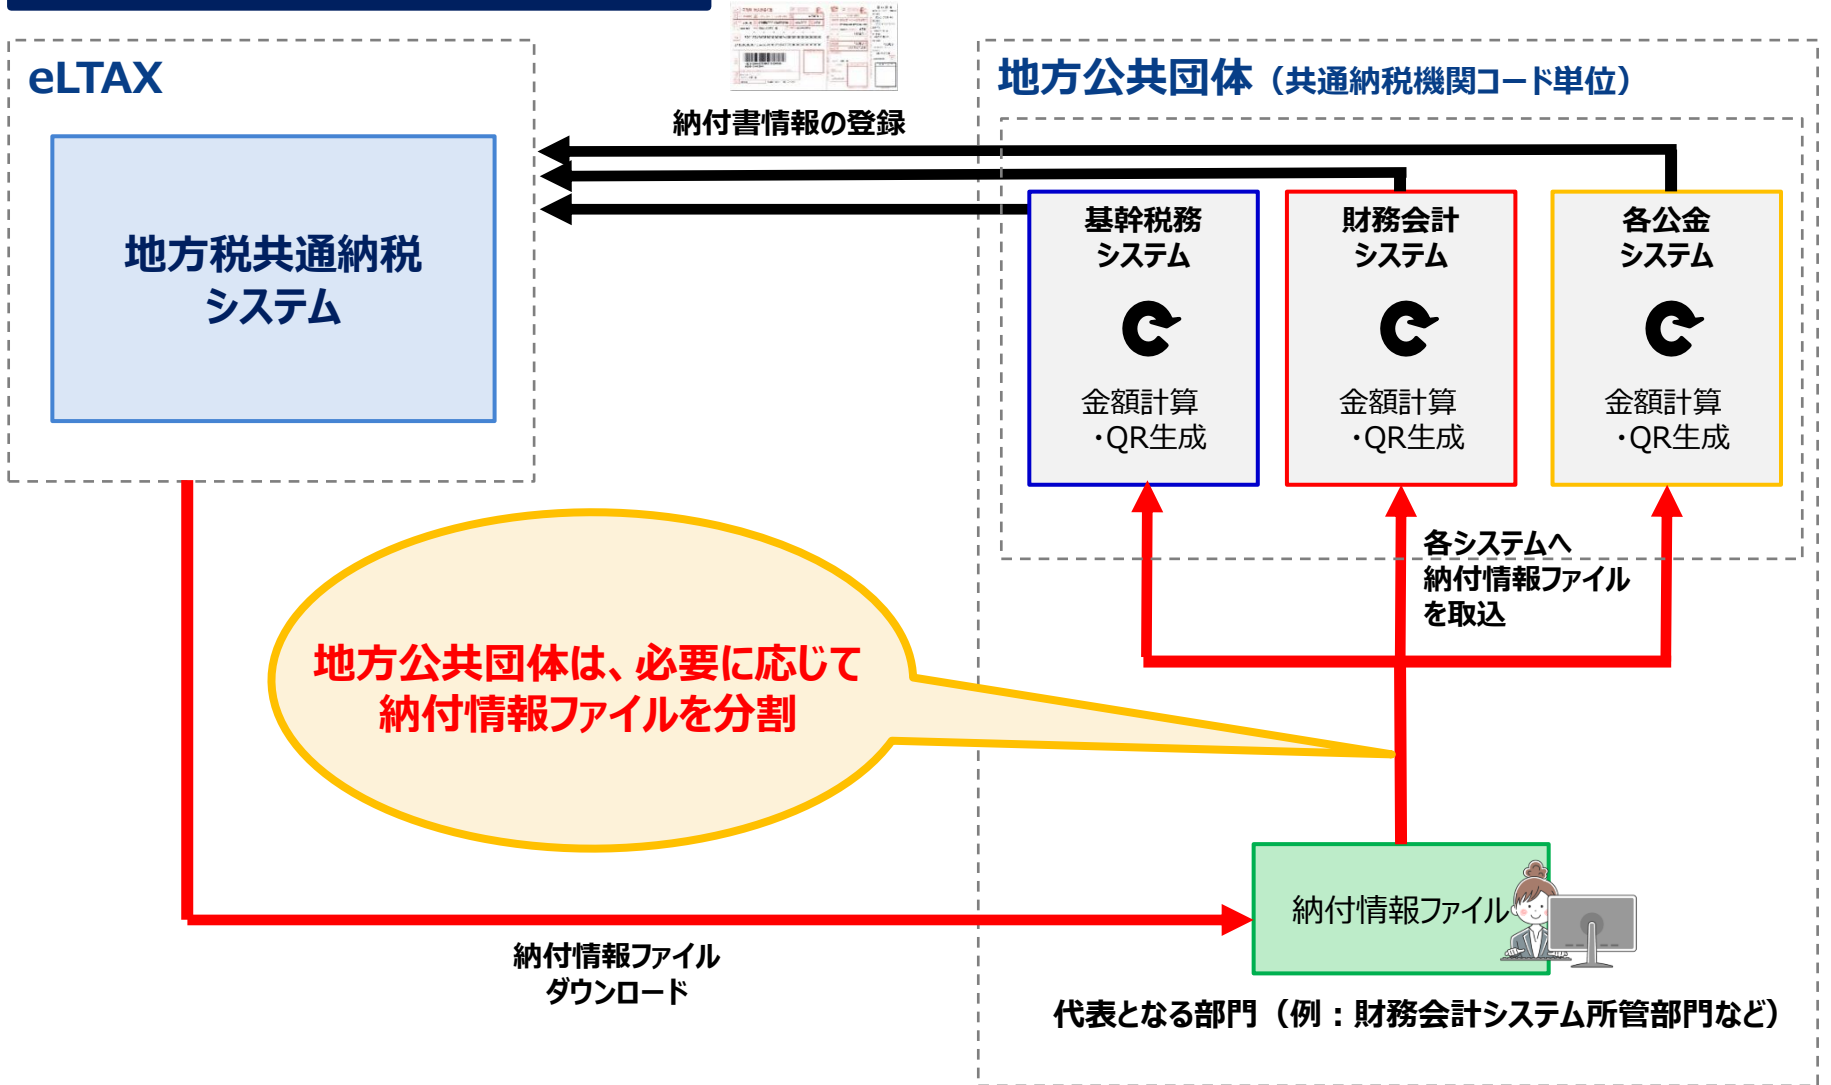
eLTAX

地方税共通納税システム

納付書情報の登録

地方公共団体（共通納税機関コード単位）

基幹税務システム

金額計算・QR生成

財務会計システム

金額計算・QR生成

各公金システム

金額計算・QR生成

各システムへ納付情報ファイルを取込

地方公共団体は、必要に応じて納付情報ファイルを分割

納付情報ファイル

納付情報ファイルダウンロード

代表となる部門（例：財務会計システム所管部門など）